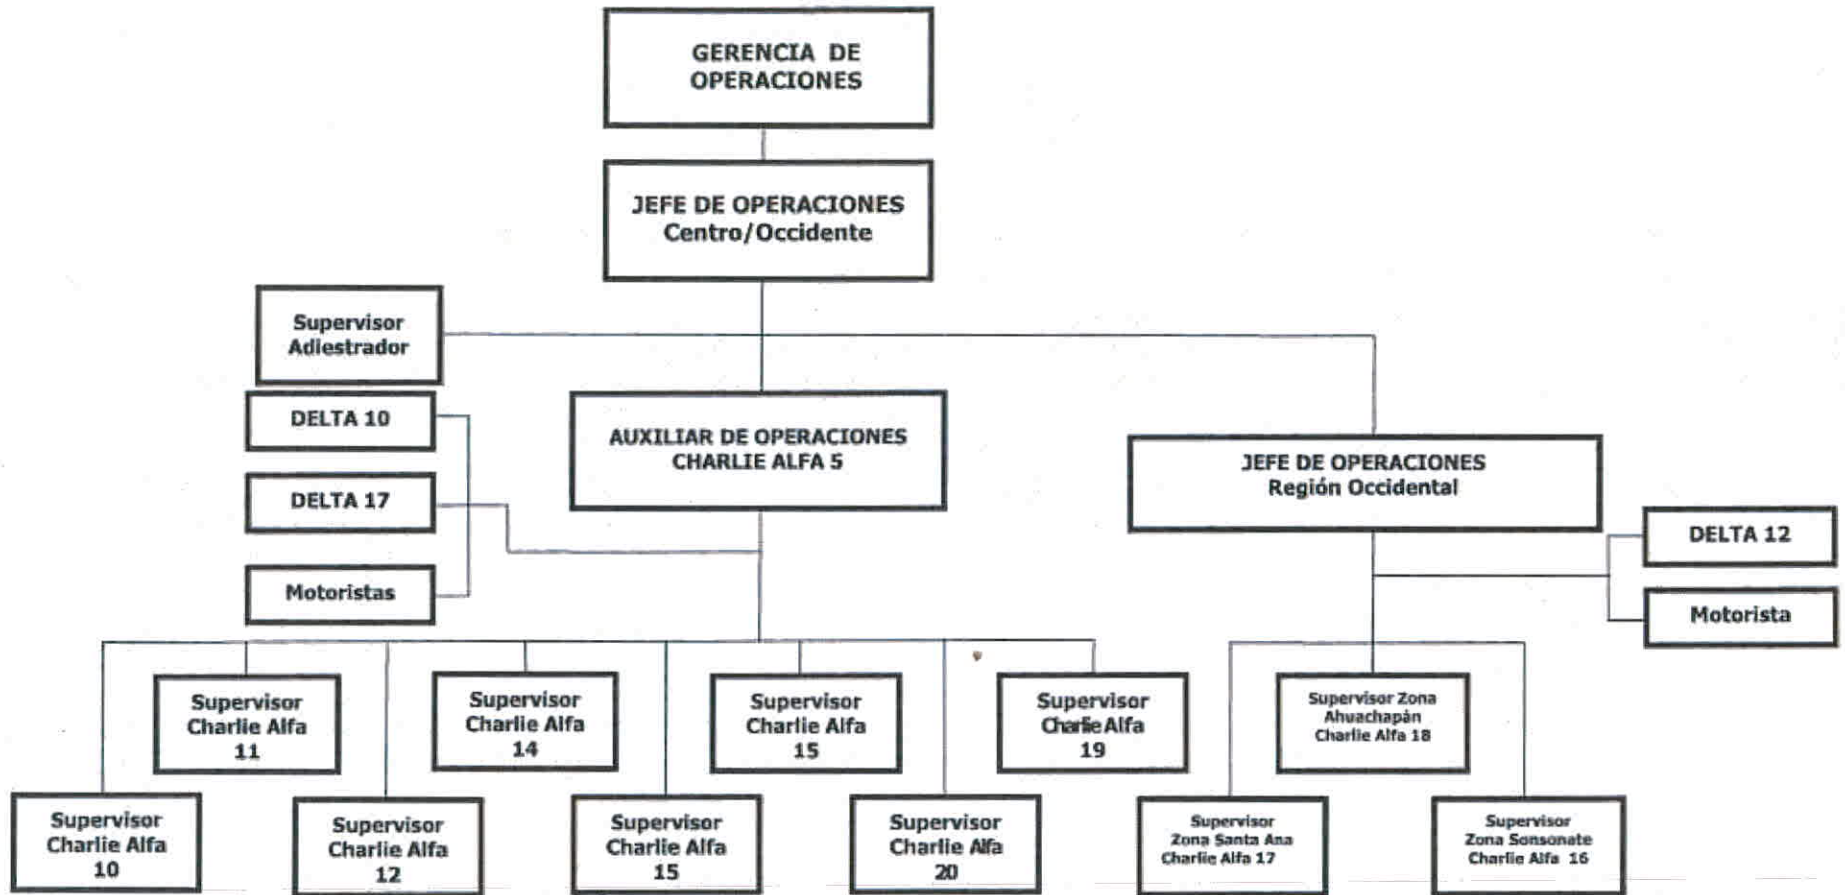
GERENCIA DE OPERACIONES

JEFE DE OPERACIONES Centro/Occidente

Supervisor Adiestrador

DELTA 10

DELTA 17

Motoristas

AUXILIAR DE OPERACIONES CHARLIE ALFA 5

JEFE DE OPERACIONES Región Occidental

DELTA 12

Motorista

Supervisor Charlie Alfa 11

Supervisor Charlie Alfa 14

Supervisor Charlie Alfa 15

Supervisor Charlie Alfa 19

Supervisor Zona Ahuachapán Charlie Alfa 18

Supervisor Charlie Alfa 10

Supervisor Charlie Alfa 12

Supervisor Charlie Alfa 15

Supervisor Charlie Alfa 20

Supervisor Zona Santa Ana Charlie Alfa 17

Supervisor Zona Sonsonate Charlie Alfa 16